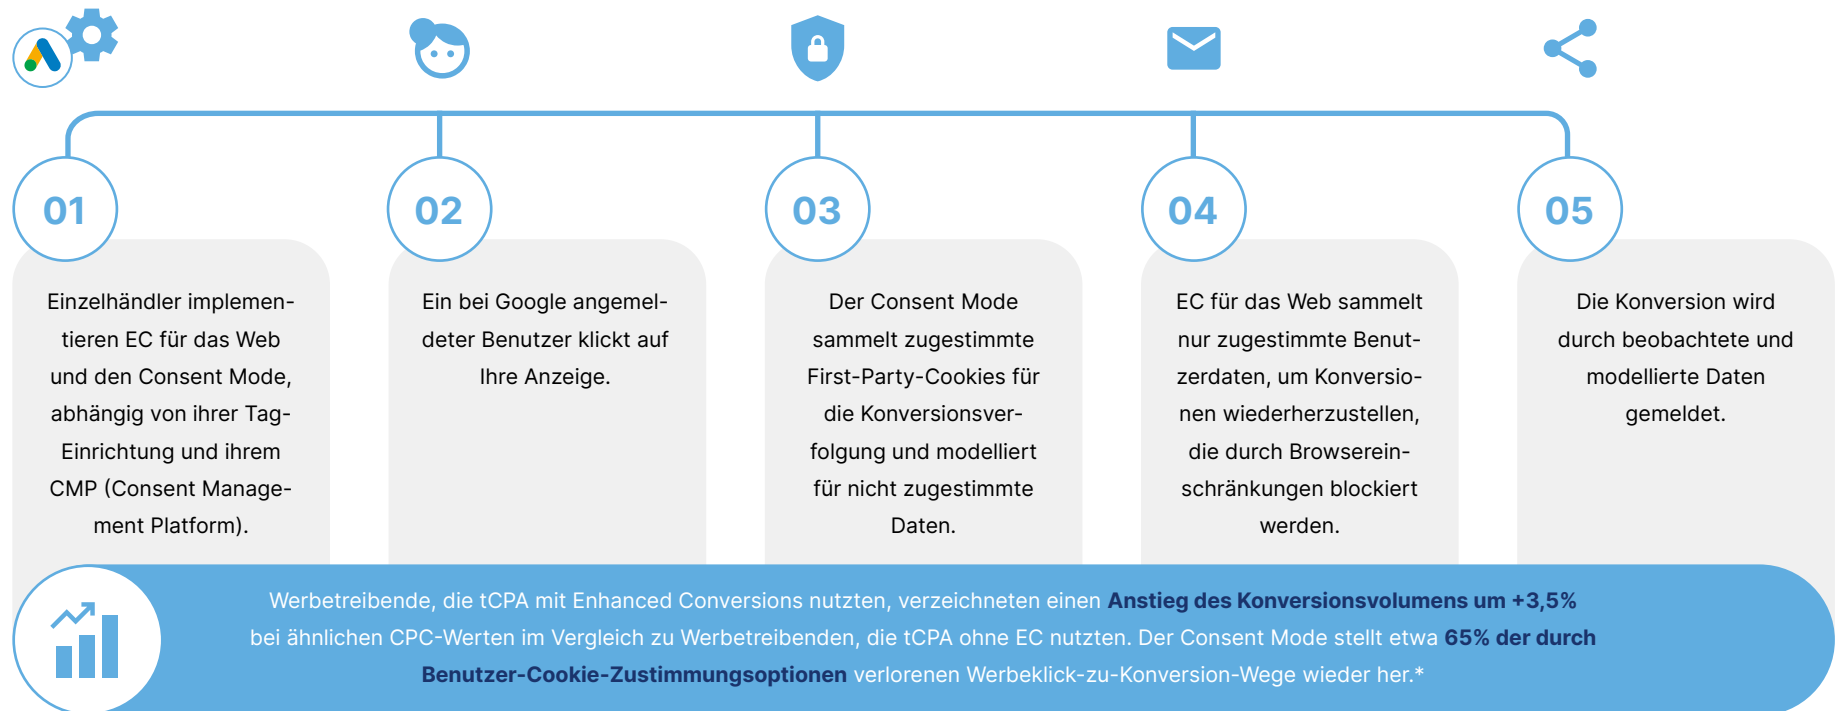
01

Einzelhändler implementieren EC für das Web und den Consent Mode, abhängig von ihrer Tag-Einrichtung und ihrem CMP (Consent Management Platform).

02

Ein bei Google angemeldeter Benutzer klickt auf Ihre Anzeige.

03

Der Consent Mode sammelt zugestimmte First-Party-Cookies für die Konversionsverfolgung und modelliert für nicht zugestimmte Daten.

04

EC für das Web sammelt nur zugestimmte Benutzerdaten, um Konversionen wiederherzustellen, die durch Browsereinschränkungen blockiert werden.

05

Die Konversion wird durch beobachtete und modellierte Daten gemeldet.

Werbetreibende, die tCPA mit Enhanced Conversions nutzten, verzeichneten einen Anstieg des Konversionsvolumens um +3,5% bei ähnlichen CPC-Werten im Vergleich zu Werbetreibenden, die tCPA ohne EC nutzten. Der Consent Mode stellt etwa 65% der durch Benutzer-Cookie-Zustimmungsoptionen verlorenen Werbeklick-zu-Konversion-Wege wieder her.*